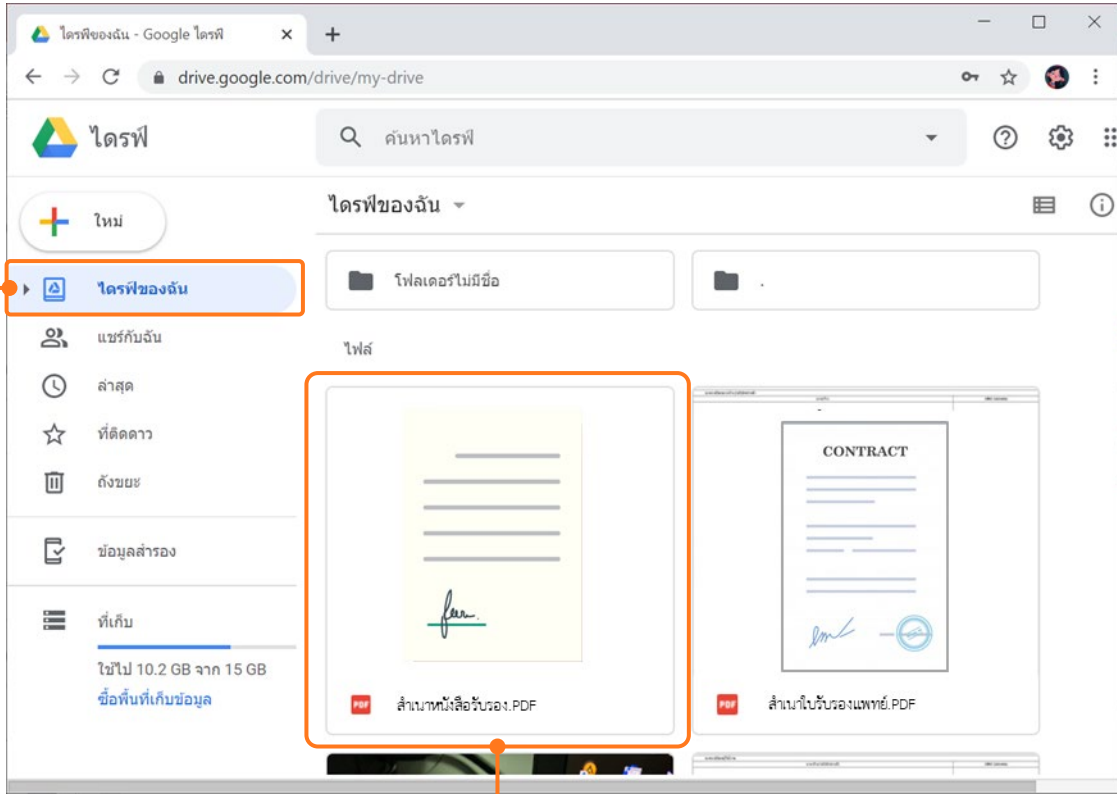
ไดรฟ์ของฉัน - Google ไดรฟ์

drive.google.com/drive/my-drive

ไดรฟ์

ค้นหาไดรฟ์

ใหม่

ไดรฟ์ของฉัน

แชร์กับฉัน

ล่าสุด

ที่ติดดาว

ถังขยะ

ข้อมูลสำรอง

ที่เก็บ

ใช้ไป 10.2 GB จาก 15 GB

ซื้อพื้นที่เก็บข้อมูล

ไดรฟ์ของฉัน

โฟลเดอร์ไม่มีชื่อ

.

ไฟล์

CONTRACT

PDF สำเนาหนังสือรับรอง.PDF

PDF สำเนาใบรับรองแพทย์.PDF